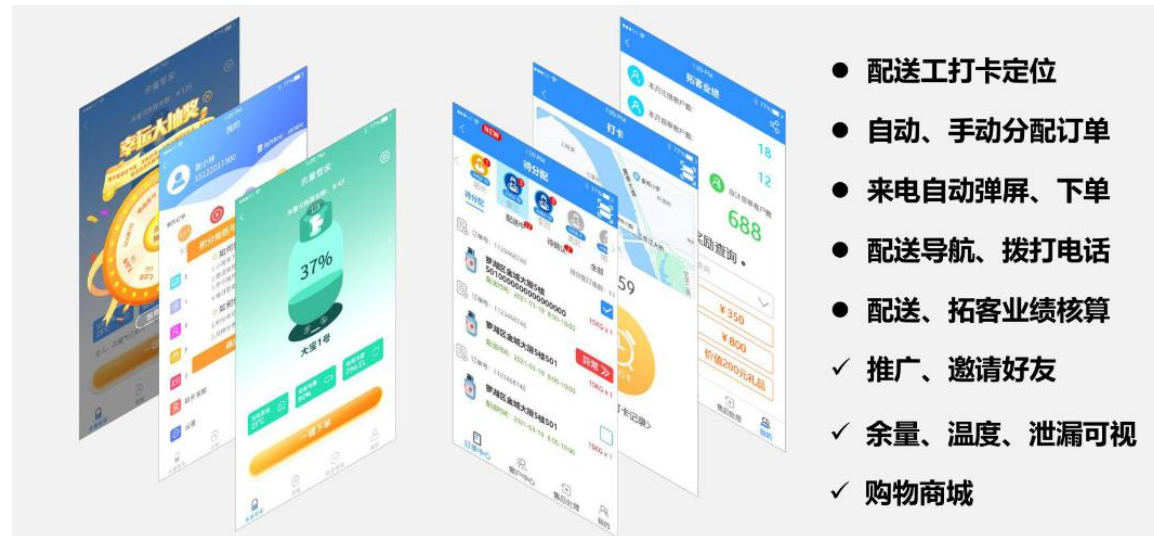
幸运大抽奖

我的

余量管家

37%

大宝1号

一键下单

NEW

待分配

打卡

拓客业绩

18

12

688

罗湖区金城大厦5楼501

¥350

¥800

价值200元礼品

● 配送工打卡定位

● 自动、手动分配订单

● 来电自动弹屏、下单

● 配送导航、拨打电话

● 配送、拓客业绩核算

✓ 推广、邀请好友

✓ 余量、温度、泄漏可视

✓ 购物商城